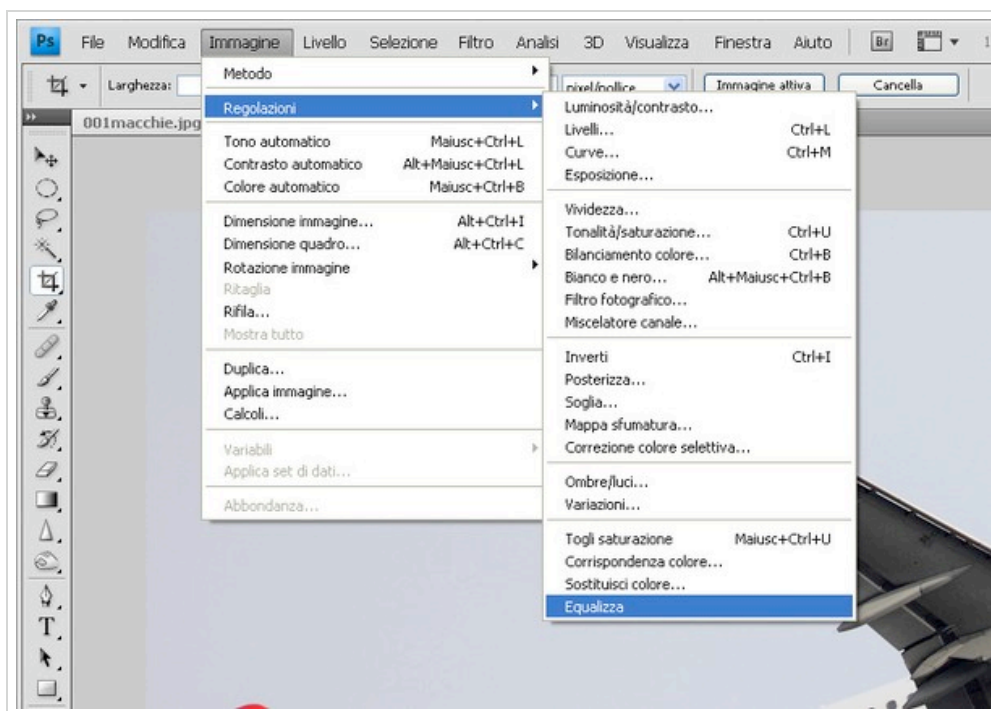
Ps File Modifica Immagine Livello Selezione Filtro Analisi 3D Visualizza Finestra Aiuto Br

Larghezza: pixel/pollice Immagine attiva Cancella

001macchie.jpg

Metodo
Regolazioni
Tono automatico Maiusc+Ctrl+L
Contrasto automatico Alt+Maiusc+Ctrl+L
Colore automatico Maiusc+Ctrl+B
Dimensione immagine... Alt+Ctrl+I
Dimensione quadro... Alt+Ctrl+C
Rotazione immagine
Ritaglia
Rifila...
Mostra tutto
Duplica...
Applica immagine...
Calcoli...
Variabili
Applica set di dati...
Abbondanza...

Luminosità/contrasto...
Livelli... Ctrl+L
Curve... Ctrl+M
Esposizione...
Vividezza...
Tonalità/saturazione... Ctrl+U
Bilanciamento colore... Ctrl+B
Bianco e nero... Alt+Maiusc+Ctrl+B
Filtro fotografico...
Miscelatore canale...
Inverti Ctrl+I
Posterizza...
Soglia...
Mappa sfumatura...
Correzione colore selettiva...
Ombre/luci...
Variazioni...
Togli saturazione Maiusc+Ctrl+U
Corrispondenza colore...
Sostituisci colore...
Equalizza